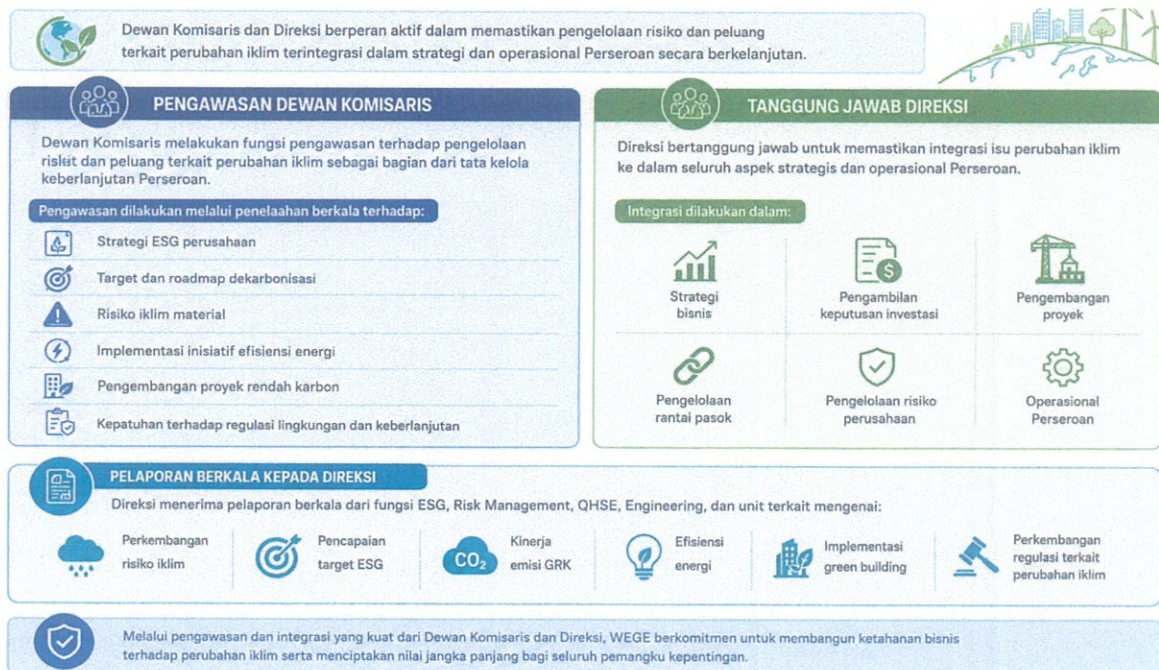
Dewan Komisaris dan Direksi berperan aktif dalam memastikan pengelolaan risiko dan peluang terkait perubahan iklim terintegrasi dalam strategi dan operasional Perseroan secara berkelanjutan.

PENGAWASAN DEWAN KOMISARIS

Dewan Komisaris melakukan fungsi pengawasan terhadap pengelolaan risikt dan peluang terkait perubahan iklim sebagai bagian dari tata kelola keberlanjutan Perseroan.

Pengawasan dilakukan melalui penelaahan berkala terhadap:

Strategi ESG perusahaan

Target dan roadmap dekarbonisasi

Risiko iklim material

Implementasi inisiatif efisiensi energi

Pengembangan proyek rendah karbon

Kepatuhan terhadap regulasi lingkungan dan keberlanjutan

TANGGUNG JAWAB DIREKSI

Direksi bertanggung jawab untuk memastikan integrasi isu perubahan iklim ke dalam seluruh aspek strategis dan operasional Perseroan.

Integrasi dilakukan dalam:

Strategi bisnis

Pengambilan keputusan investasi

Pengembangan proyek

Pengelolaan rantai pasok

Pengelolaan risiko perusahaan

Operasional Perseroan

PELAPORAN BERKALA KEPADA DIREKSI

Direksi menerima pelaporan berkala dari fungsi ESG, Risk Management, QHSE, Engineering, dan unit terkait mengenai:

Perkembangan risiko iklim

Pencapaian target ESG

$CO_2$ Kinerja emisi GRK

Efisiensi energi

Implementasi green building

Perkembangan regulasi terkait perubahan iklim

Melalui pengawasan dan integrasi yang kuat dari Dewan Komisaris dan Direksi, WEGE berkomitmen untuk membangun ketahanan bisnis terhadap perubahan iklim serta menciptakan nilai jangka panjang bagi seluruh pemangku kepentingan.